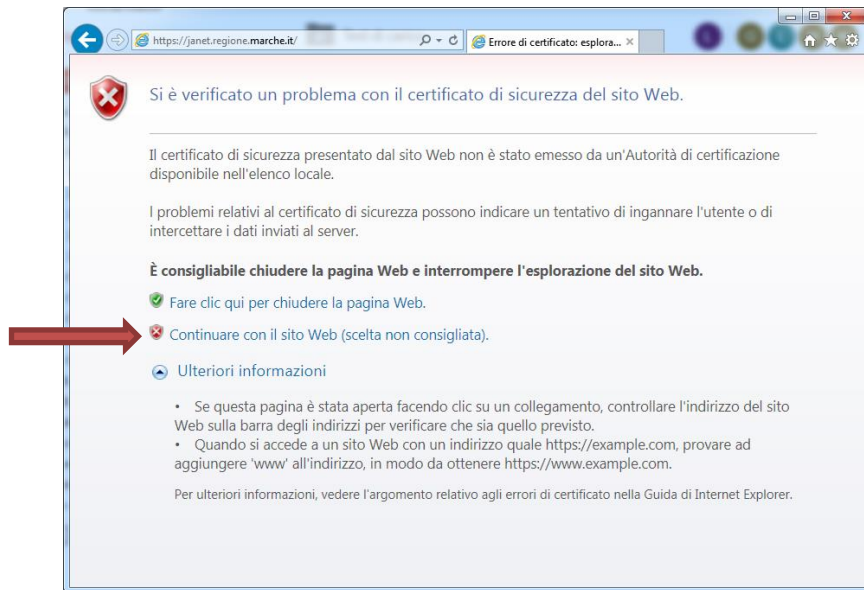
https://janet.regione.marche.it/

Errore di certificato: esplora... ×

Si è verificato un problema con il certificato di sicurezza del sito Web.

Il certificato di sicurezza presentato dal sito Web non è stato emesso da un'Autorità di certificazione disponibile nell'elenco locale.

I problemi relativi al certificato di sicurezza possono indicare un tentativo di ingannare l'utente o di intercettare i dati inviati al server.

È consigliabile chiudere la pagina Web e interrompere l'esplorazione del sito Web.

Fare clic qui per chiudere la pagina Web.

Continuare con il sito Web (scelta non consigliata).

Ulteriori informazioni

• Se questa pagina è stata aperta facendo clic su un collegamento, controllare l'indirizzo del sito Web sulla barra degli indirizzi per verificare che sia quello previsto.
• Quando si accede a un sito Web con un indirizzo quale https://example.com, provare ad aggiungere 'www' all'indirizzo, in modo da ottenere https://www.example.com.

Per ulteriori informazioni, vedere l'argomento relativo agli errori di certificato nella Guida di Internet Explorer.